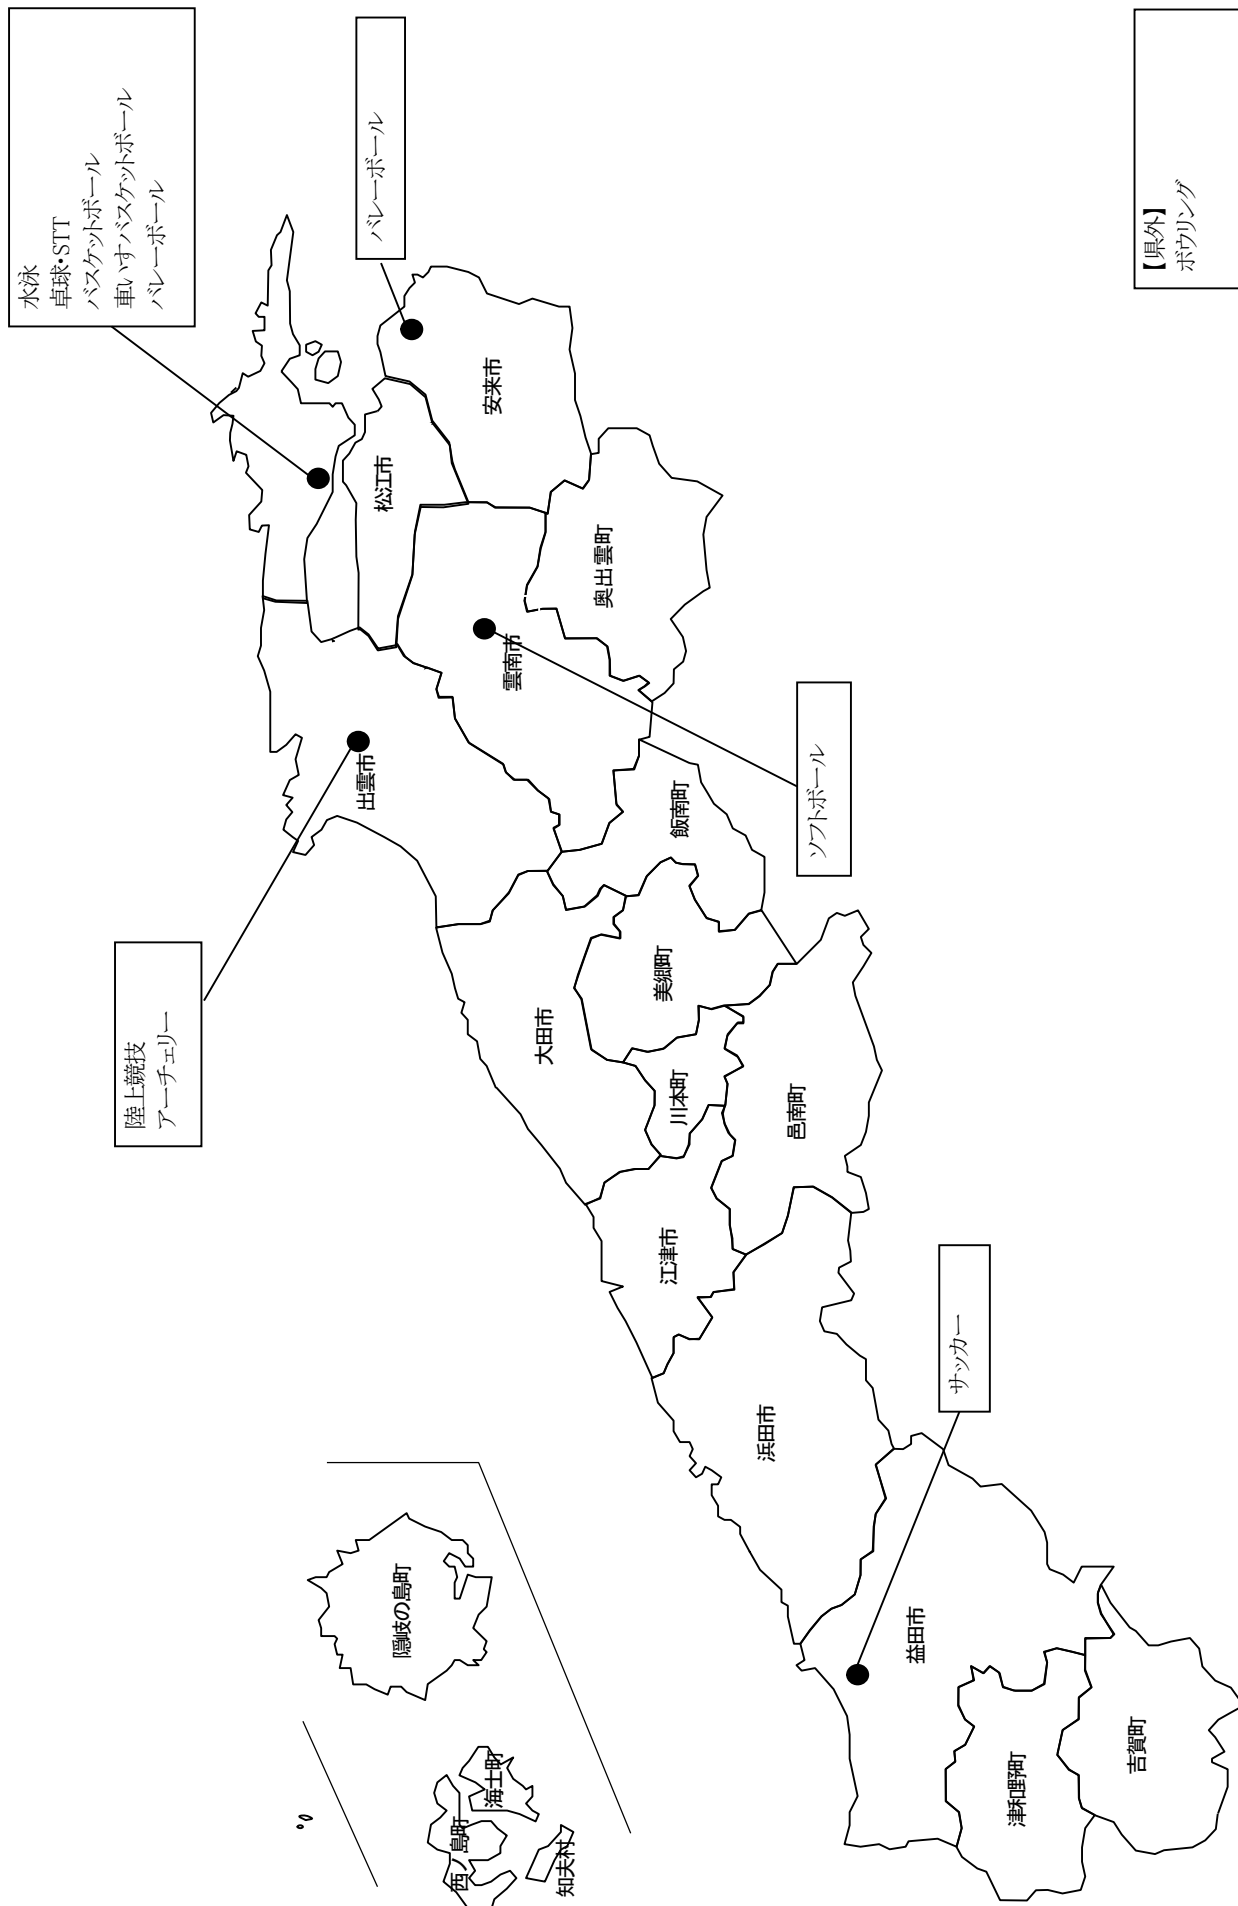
水泳
卓球・STT
バスケットボール
車いすバスケットボール
バレーボール

バレーボール

【県外】
ボウリング

安来市

松江市

奥出雲町

雲南市

ソフトボール

出雲市

陸上競技
アーチェリー

飯南町

美郷町

大田市

川本町

邑南町

江津市

サッカー

浜田市

益田市

津和野町

吉賀町

隠岐の島町

海士町

西ノ島町

知夫村